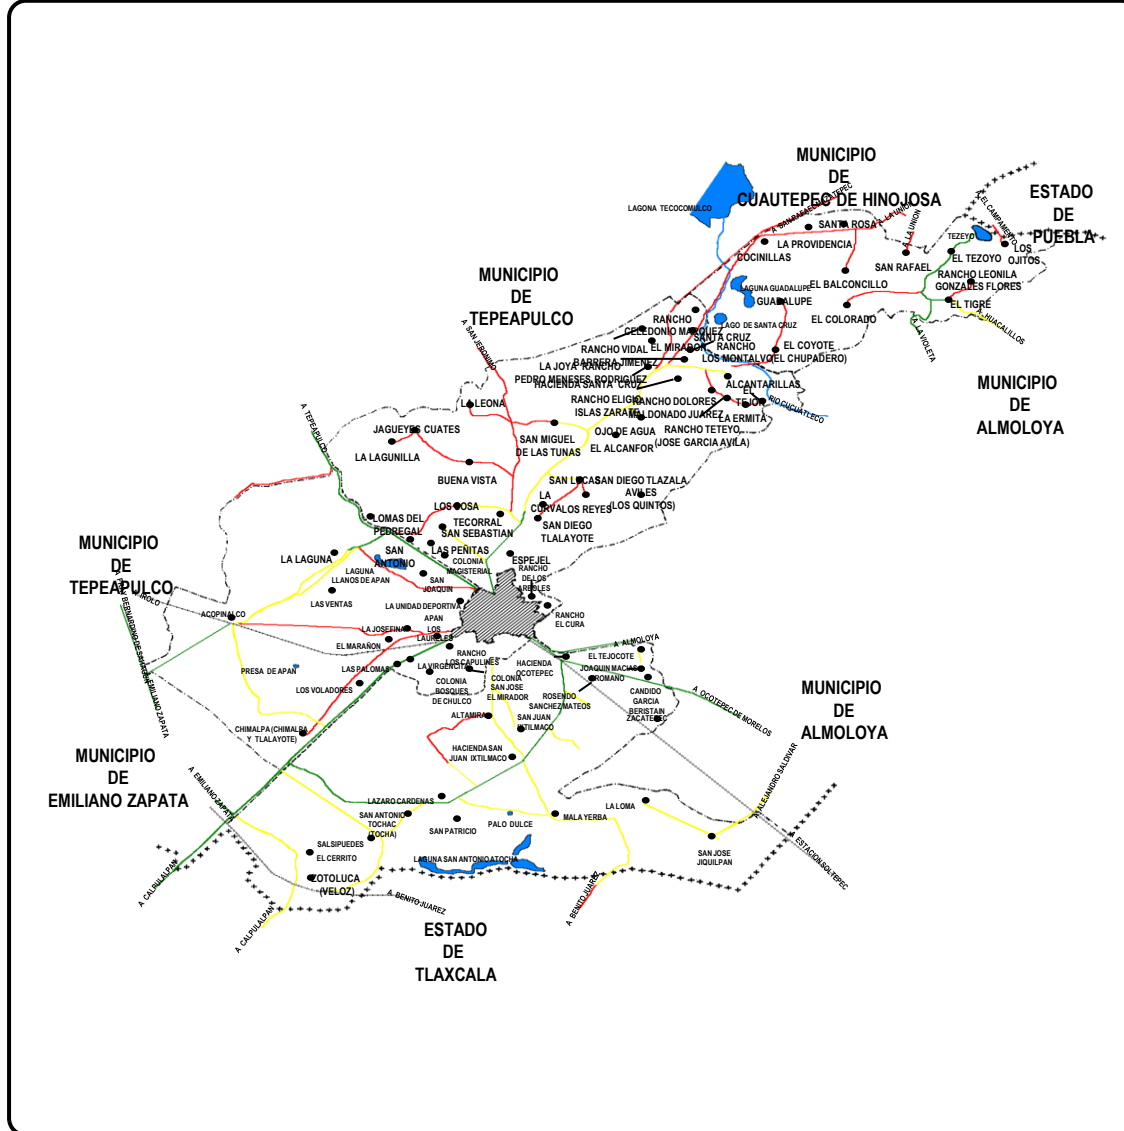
MUNICIPIO
DE
CUAUTEPEC DE HINOJOSA

ESTADO
DE
PUEBLA

MUNICIPIO
DE
TEPEAPULCO

MUNICIPIO
DE
ALMOLOYA

MUNICIPIO
DE
TEPEAPULCO

MUNICIPIO
DE
ALMOLOYA

MUNICIPIO
DE
EMILIANO ZAPATA

ESTADO
DE
TLAXCALA

LAGONA TECOCOMULCO
SANTA ROSA
LA PROVIDENCIA
COCINILLAS
SAN RAFAEL
TEZEYO
EL TEZOYO
LOS OJITOS
RANCHO LEONILA GONZALES FLORES
EL BALCONCILLO
LAGUNA GUADALUPE
GUADALUPE
EL TIGRE
EL COLORADO
LAGO DE SANTA CRUZ
RANCHO CELEDONIO MARQUEZ
SANTA CRUZ
RANCHO VIDAL BARRERA JIMENEZ
EL MIRADOR
RANCHO LOS MONTALVO
EL COYOTE (EL CHUPADERO)
LA JOYA
RANCHO PEDRO MENESES RODRIGUEZ
HACIENDA SANTA CRUZ
ALCANTARILLAS
RANCHO ELIGIO ISLAS ZARATE
RANCHO DOLORES MALDONADO JUAREZ
EL TEJON
LA ERMITA
RIO CUCUATLECO
LA LEONA
JAGUEYES CUATES
SAN MIGUEL DE LAS TUNAS
OJO DE AGUA
RANCHO TETEYO (JOSE GARCIA AVILA)
EL ALCANFOR
LA LAGUNILLA
BUENA VISTA
SAN LUCAS
SAN DIEGO TLAZALA AVILES (LOS QUINTOS)
LA CURVA
LOS REYES
LOS OSA
LOMAS DEL PEDREGAL
TECORRAL
SAN SEBASTIAN
SAN DIEGO TLALAYOTE
LAS PEÑITAS
SAN ANTONIO
LA LAGUNA
COLONIA MAGISTERIA
ESPEJEL
RANCHO DE LOS ARBOLES
LAGUNA LLANOS DE APAN
SAN JOAQUIN
LAS VENTAS
LA UNIDAD DEPORTIVA
APAN
RANCHO EL CURA
ACOPINALCO
LA JOSEFINA
LOS LAURELES
EL MARAÑON
A. ALMOLOYA
EL TEJOCOTE
RANCHO LOS CAPULINES
HACIENDA OCOTEPEC
JOAQUIN MACIAS
ROMANO
PRESA DE APAN
LAS PALOMAS
LA VIRGENCITA
COLONIA BOSQUES DE CHULCO
COLONIA SAN JOSE
EL MIRADOR
ROSENDO SANCHEZ MATEOS
CANDIDO GARCIA BERISTAIN ZACATEPEC
A. OCOTEPEC DE MORELOS
LOS VOLADORES
ALTAMIRA
SAN JUAN IXTILMACO
CHIMALPA (CHIMALPA Y TLALAYOTE)
HACIENDA SAN JUAN IXTILMACO
LAZARO CARDENAS
SAN ANTONIO TOCHAC (TOCHA)
SAN PATRICIO
PALO DULCE
MALA YERBA
LA LOMA
SALSIPUEDES
EL CERRITO
LAGUNA SAN ANTONIO ATOCHA
SAN JOSE JIQUILPAN
ZOTOLUCA (VELOZ)
A. BENITO JUAREZ
A. BENITO JUAREZ
A. CALPULALPAN
A. CALPULALPAN
A. EMILIANO ZAPATA
A. BERNARDINO DE SAHAGUN
EMILIANO ZAPATA
A. TEPEAPULCO
A. SAN JERONIMO
A. ALEJANDRO SALDIVAR
A. ESTACION SOLTEPEC
A. LA VIOLETA
A. HUACALILLOS
A. EL CAMPAMENTO
A. LA UNION
A. SAN MATEO CUAUTEPEC
A. IROLO